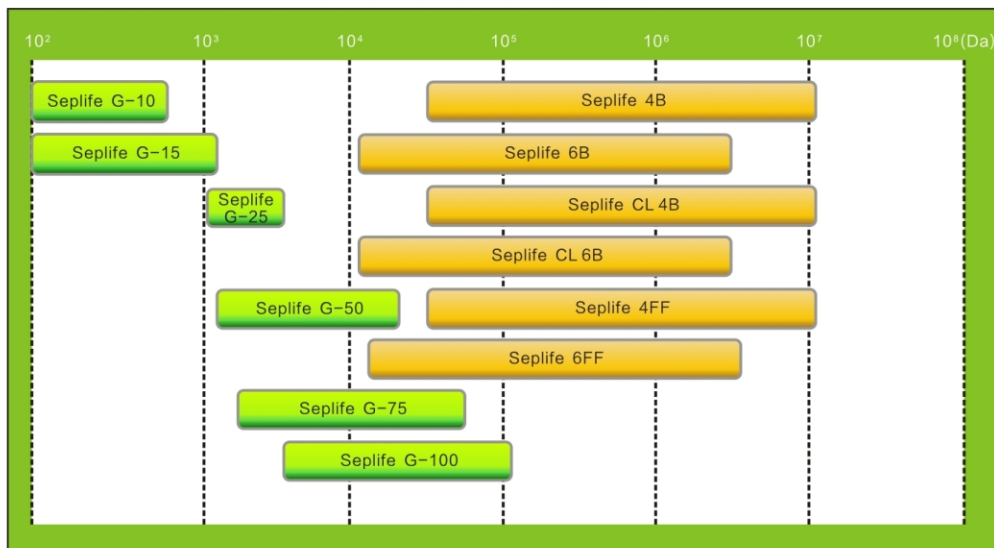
$10^2$ $10^3$ $10^4$ $10^5$ $10^6$ $10^7$ $10^8$(Da)

Seplife G-10
Seplife 4B
Seplife G-15
Seplife 6B
Seplife G-25
Seplife CL 4B
Seplife CL 6B
Seplife G-50
Seplife 4FF
Seplife 6FF
Seplife G-75
Seplife G-100